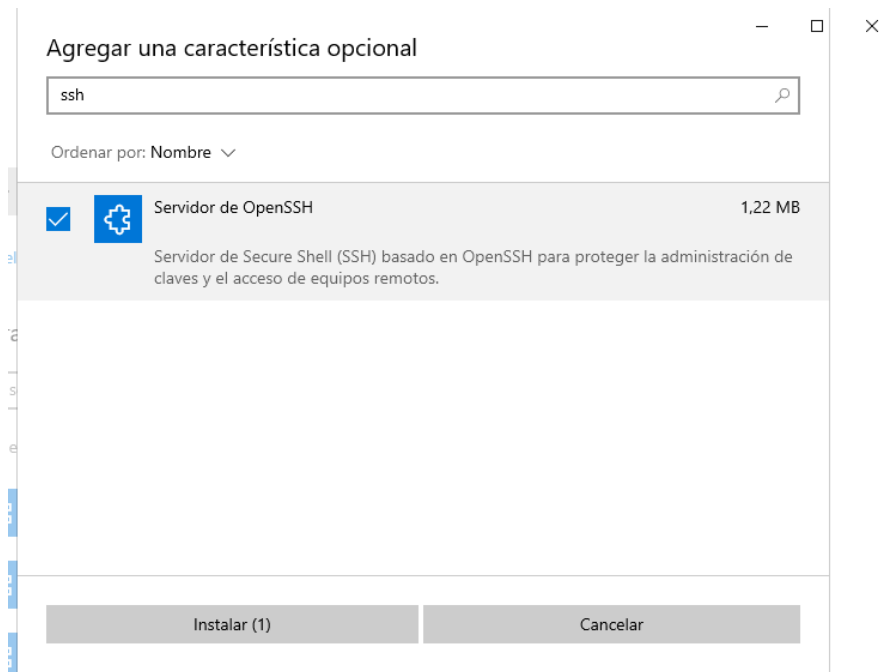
Agregar una característica opcional

ssh

Ordenar por: Nombre

Servidor de OpenSSH

1,22 MB

Servidor de Secure Shell (SSH) basado en OpenSSH para proteger la administración de claves y el acceso de equipos remotos.

Instalar (1)

Cancelar